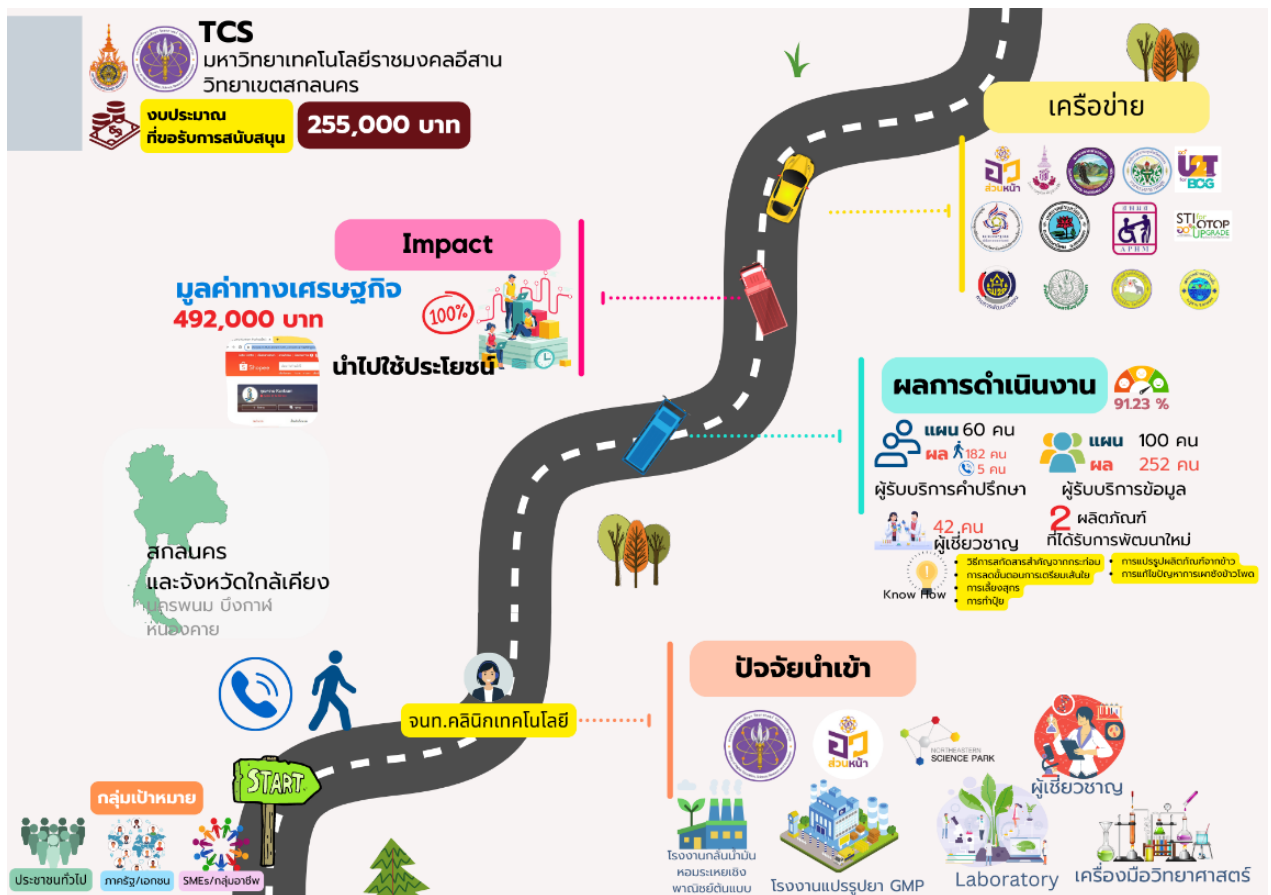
TCS
มหาวิทยาเทคโนโลยีราชมงคลอีสาน
วิทยาเขตสกลนคร

งบประมาณ ที่ขอรับการสนับสนุน
255,000 บาท

เครือข่าย

อว ส่วนหน้า

STI OTOP UPGRADE

Impact

มูลค่าทางเศรษฐกิจ
492,000 บาท

100%

นำไปใช้ประโยชน์

ผลการดำเนินงาน
91.23 %

แผน 60 คน
ผล 182 คน
5 คน
ผู้รับบริการคำปรึกษา

แผน 100 คน
ผล 252 คน
ผู้รับบริการข้อมูล

42 คน
ผู้เชี่ยวชาญ

2 ผลิตภัณฑ์
ที่ได้รับการพัฒนาใหม่

Know How
วิธีการสกัดสารสำคัญจากกระท่อม
การลดขั้นตอนการเตรียมเส้นใย
การเลี้ยงสุกร
การทำปุ๋ย
การแปรรูปผลิตภัณฑ์จากข้าว
การแก้ไขปัญหาการเผาซังข้าวโพด

สกลนคร
และจังหวัดใกล้เคียง
นครพนม บึงกาฬ
หนองคาย

จนท.คลินิกเทคโนโลยี

ปัจจัยนำเข้า

อว ส่วนหน้า
NORTHEASTERN SCIENCE PARK
ผู้เชี่ยวชาญ

START

กลุ่มเป้าหมาย
ประชาชนทั่วไป
ภาครัฐ/เอกชน
SMEs/กลุ่มอาชีพ

โรงงานกลั่นน้ำมันหอมระเหยเชิงพาณิชย์ต้นแบบ
โรงงานแปรรูปยา GMP
Laboratory
เครื่องมือวิทยาศาสตร์